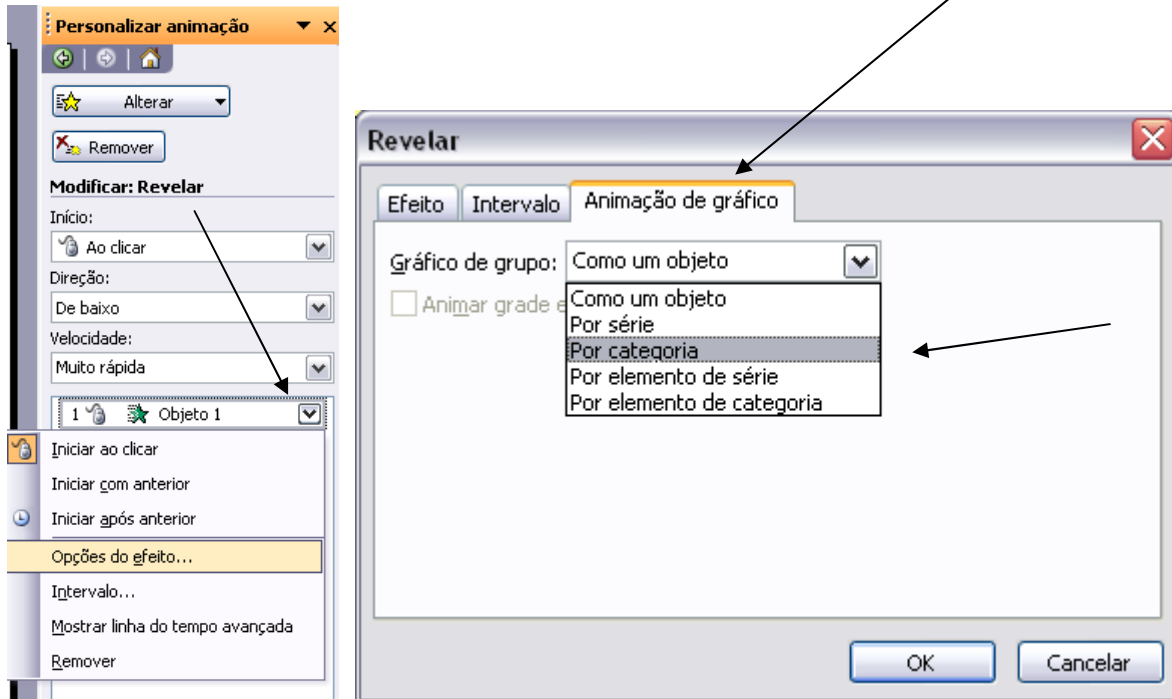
Personalizar animação

Alterar

Remover

Modificar: Revelar

Início:

Ao clicar

Direção:

De baixo

Velocidade:

Muito rápida

1 Objeto 1

Iniciar ao clicar

Iniciar com anterior

Iniciar após anterior

Opções do efeito...

Intervalo...

Mostrar linha do tempo avançada

Remover

Revelar

Efeito | Intervalo | Animação de gráfico

Gráfico de grupo: Como um objeto

Animar grade e

Como um objeto
Por série
Por categoria
Por elemento de série
Por elemento de categoria

OK | Cancelar